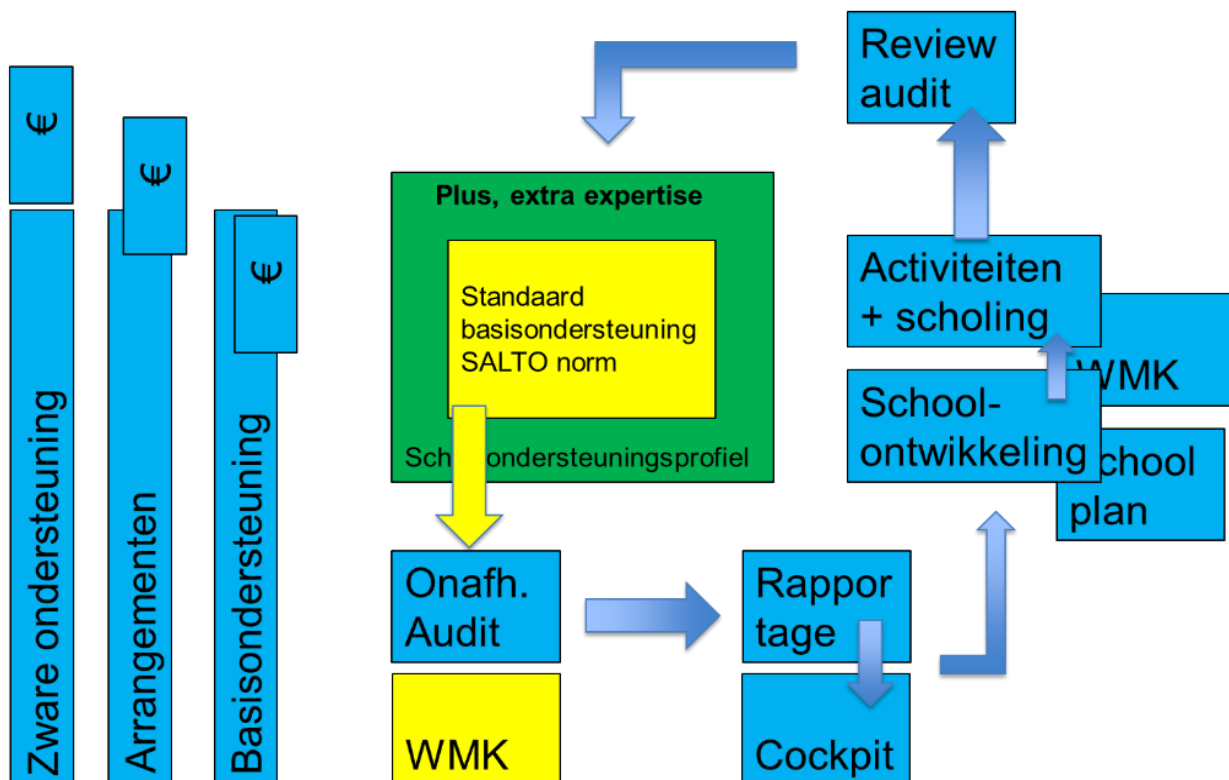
€

€

€

Zware ondersteuning

Arrangementen

Basisondersteuning

Plus, extra expertise

Standaard basisondersteuning SALTO norm

Sch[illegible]ondersteuningsprofiel

Onafh. Audit

WMK

Rappor tage

Cockpit

Review audit

Activiteiten + scholing

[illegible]WMK

School- ontwikkeling

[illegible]chool plan